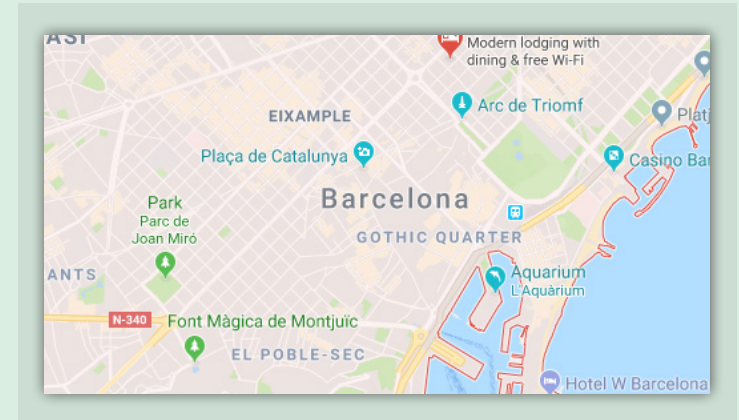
ASI

Modern lodging with dining & free Wi-Fi

EIXAMPLE

Arc de Triomf

Platj

Plaça de Catalunya

Casino Bar

Barcelona

Park
Parc de
Joan Miró

GOTHIC QUARTER

ANTS

Aquarium
L'Aquàrium

N-340

Font Màgica de Montjuïc

EL POBLE-SEC

Hotel W Barcelona